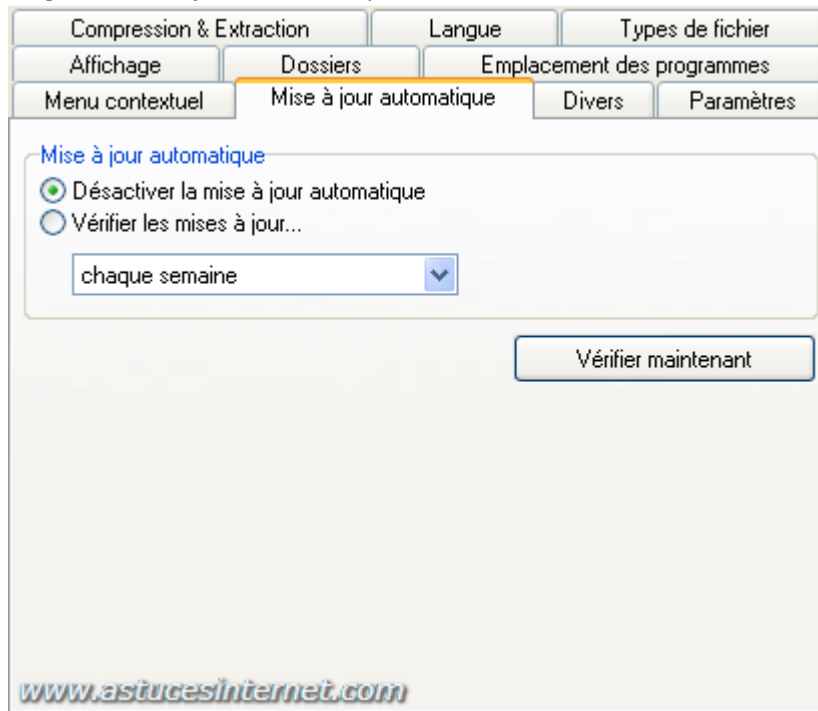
Compression & Extraction
Langue
Types de fichier
Affichage
Dossiers
Emplacement des programmes
Menu contextuel
Mise à jour automatique
Divers
Paramètres

Mise à jour automatique
Désactiver la mise à jour automatique
Vérifier les mises à jour...
chaque semaine

Vérifier maintenant

www.astucesinternet.com